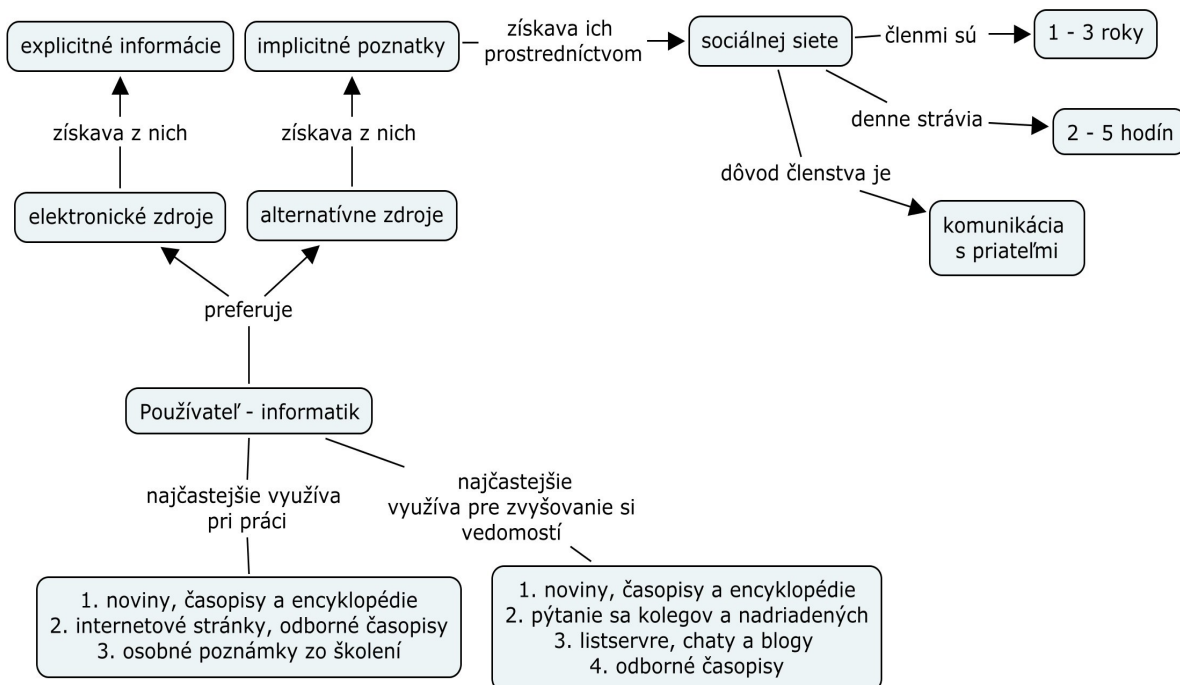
explicitné informácie

implicitné poznatky

získava ich prostredníctvom

sociálnej siete

členmi sú

1 - 3 roky

denne strávia

2 - 5 hodín

dôvod členstva je

komunikácia s priateľmi

získava z nich

získava z nich

elektronické zdroje

alternatívne zdroje

preferuje

Používateľ - informatik

najčastejšie využíva pri práci

najčastejšie využíva pre zvyšovanie si vedomostí

1. noviny, časopisy a encyklopédie
2. internetové stránky, odborné časopisy
3. osobné poznámky zo školení

1. noviny, časopisy a encyklopédie
2. pýtanie sa kolegov a nadriadených
3. listservre, chaty a blogy
4. odborné časopisy